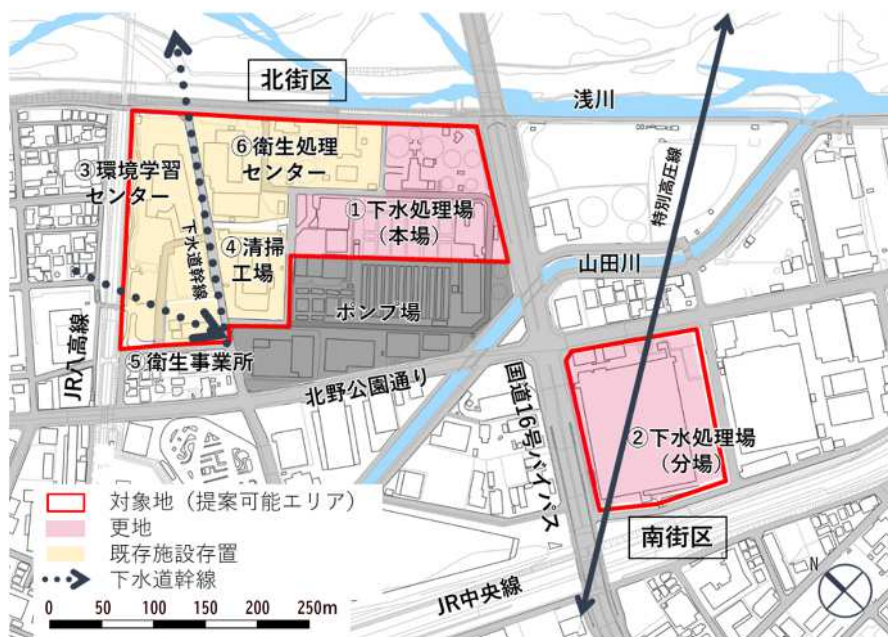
北街区

浅川

③環境学習センター

⑥衛生処理センター

①下水処理場（本場）

下水道幹線

④清掃工場

特別高圧線

山田川

ポンプ場

JR八高線

⑤衛生事業所

北野公園通り

国道16号バイパス

②下水処理場（分場）

対象地（提案可能エリア）
更地
既存施設存置
下水道幹線

南街区

JR中央線

0 50 100 150 200 250m

N